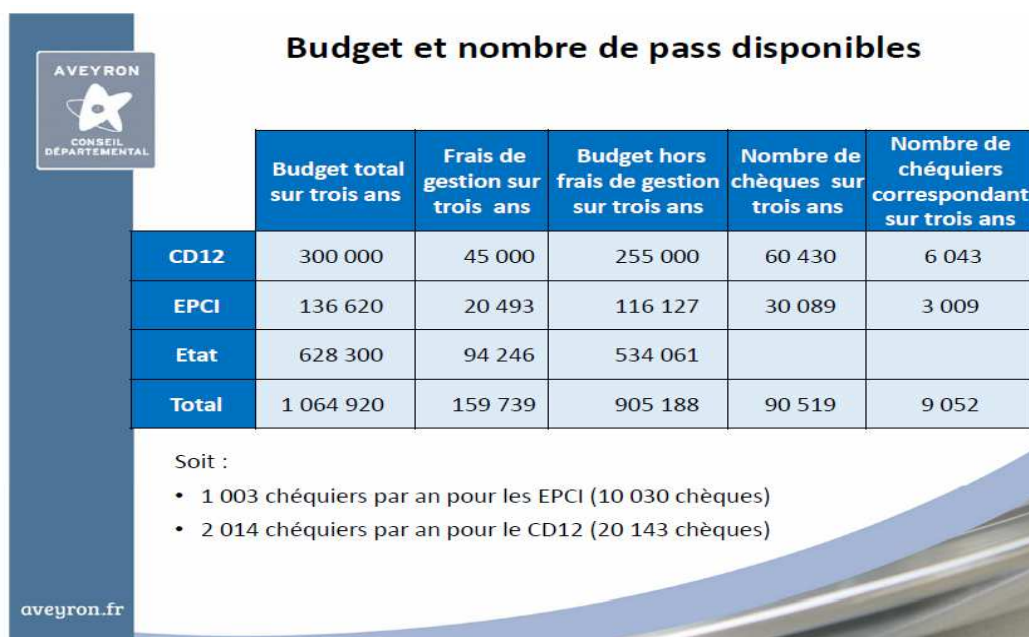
AVEYRON
CONSEIL DÉPARTEMENTAL

Budget et nombre de pass disponibles

| | Budget total sur trois ans | Frais de gestion sur trois ans | Budget hors frais de gestion sur trois ans | Nombre de chèques sur trois ans | Nombre de chéquiers correspondant sur trois ans |
|---|---|---|---|---|---|
| CD12 | 300 000 | 45 000 | 255 000 | 60 430 | 6 043 |
| EPCI | 136 620 | 20 493 | 116 127 | 30 089 | 3 009 |
| Etat | 628 300 | 94 246 | 534 061 | | |
| Total | 1 064 920 | 159 739 | 905 188 | 90 519 | 9 052 |

Soit :
• 1 003 chéquiers par an pour les EPCI (10 030 chèques)
• 2 014 chéquiers par an pour le CD12 (20 143 chèques)

aveyron.fr